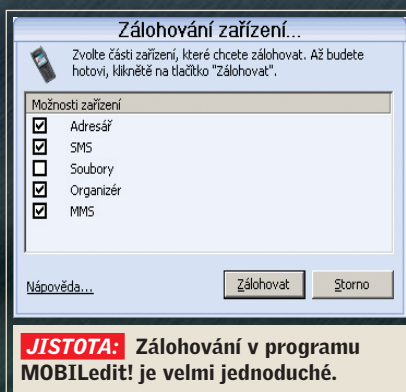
Zálohování zařízení...

Zvolte části zařízení, které chcete zálohovat. Až budete hotovi, klikněte na tlačítko "Zálohovat".

Možnosti zařízení

☑ Adresář
☑ SMS
☐ Soubory
☑ Organizér
☑ MMS

Nápověda...

Zálohovat

Storno

JISTOTA: Zálohování v programu MOBILedit! je velmi jednoduché.